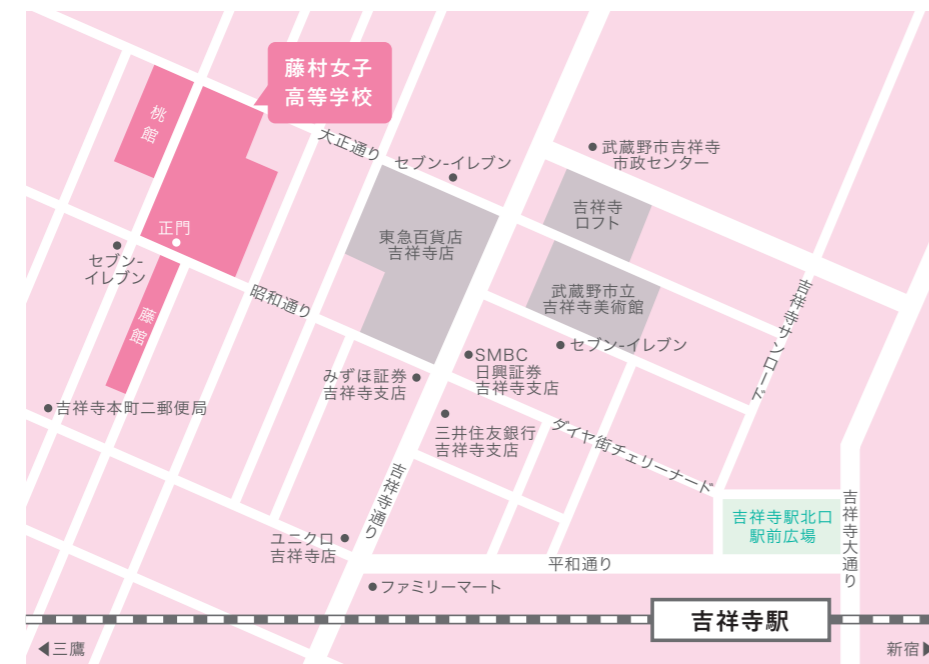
藤村女子
高等学校

桃館

正門

藤館

大正通り

セブン-イレブン

武蔵野市吉祥寺
市政センター

東急百貨店
吉祥寺店

吉祥寺
ロフト

武蔵野市立
吉祥寺美術館

セブン-
イレブン

昭和通り

吉祥寺サンロード

SMBC
日興証券
吉祥寺支店

セブン-イレブン

みずほ証券
吉祥寺支店

吉祥寺本町二郵便局

三井住友銀行
吉祥寺支店

ダイヤ街チェリーナード

吉祥寺通り

吉祥寺駅北口
駅前広場

吉祥寺大通り

ユニクロ
吉祥寺店

平和通り

ファミリーマート

吉祥寺駅

三鷹

新宿